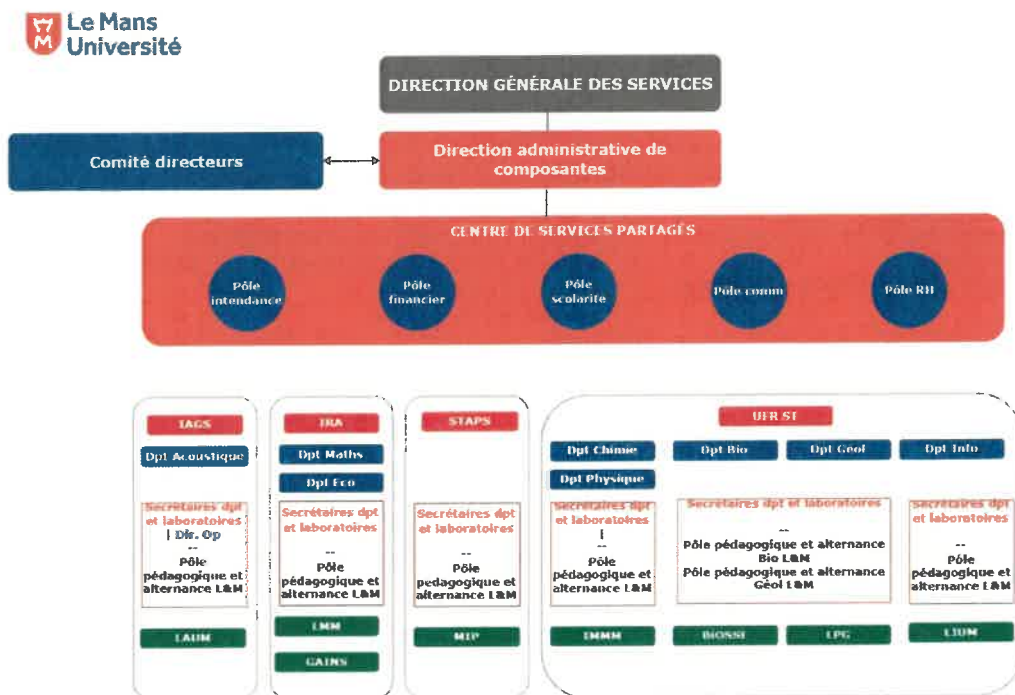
Le Mans Université

DIRECTION GÉNÉRALE DES SERVICES

Comité directeurs

Direction administrative de composantes

CENTRE DE SERVICES PARTAGÉS

Pôle intendance

Pôle financier

Pôle scolarité

Pôle comm

Pôle RH

IAGS

Dpt Acoustique

Secrétaires dpt et laboratoires | Dir. Op
--
Pôle pédagogique et alternance L&M

LAUM

IRA

Dpt Maths

Dpt Eco

Secrétaires dpt et laboratoires
--
Pôle pédagogique et alternance L&M

LMM

GAINS

STAPS

Secrétaires dpt et laboratoires
--
Pôle pédagogique et alternance L&M

MIP

UFR ST

Dpt Chimie

Dpt Physique

Dpt Bio

Dpt Géol

Dpt Info

Secrétaires dpt et laboratoires
|
--
Pôle pédagogique et alternance L&M

Secrétaires dpt et laboratoires
--
Pôle pédagogique et alternance Bio L&M
Pôle pédagogique et alternance Géol L&M

Secrétaires dpt et laboratoires
--
Pôle pédagogique et alternance L&M

IMMM

BIOSSE

LPG

LIUM